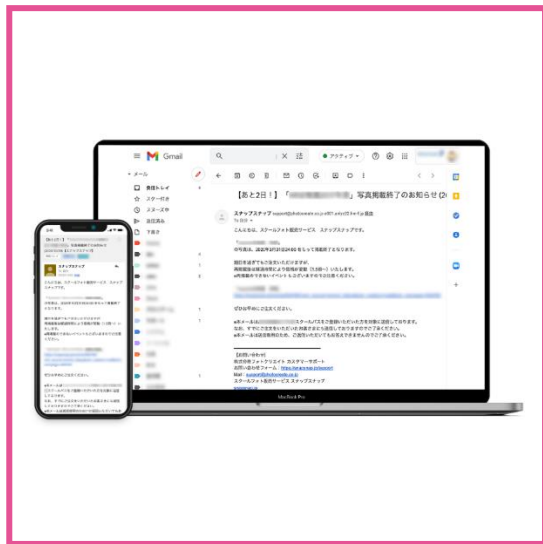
Gmail

アクティブ

メール

受信トレイ

スター付き

スヌーズ中

送信済み

下書き

【あと2日！】「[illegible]」写真掲載終了のお知らせ (2

ステップスナップ

こんにちは、スクールフォト販売サービス ステップスナップです。

ぜひお早めにご注文ください。

【お問い合わせ】
株式会社フォトクリエイト カスタマーサポート
お問い合わせフォーム：
Mail：
スクールフォト販売サービス ステップスナップ

MacBook Pro

ステップスナップ

こんにちは、スクールフォト販売サービス ステップスナップです。

ぜひお早めにご注文ください。